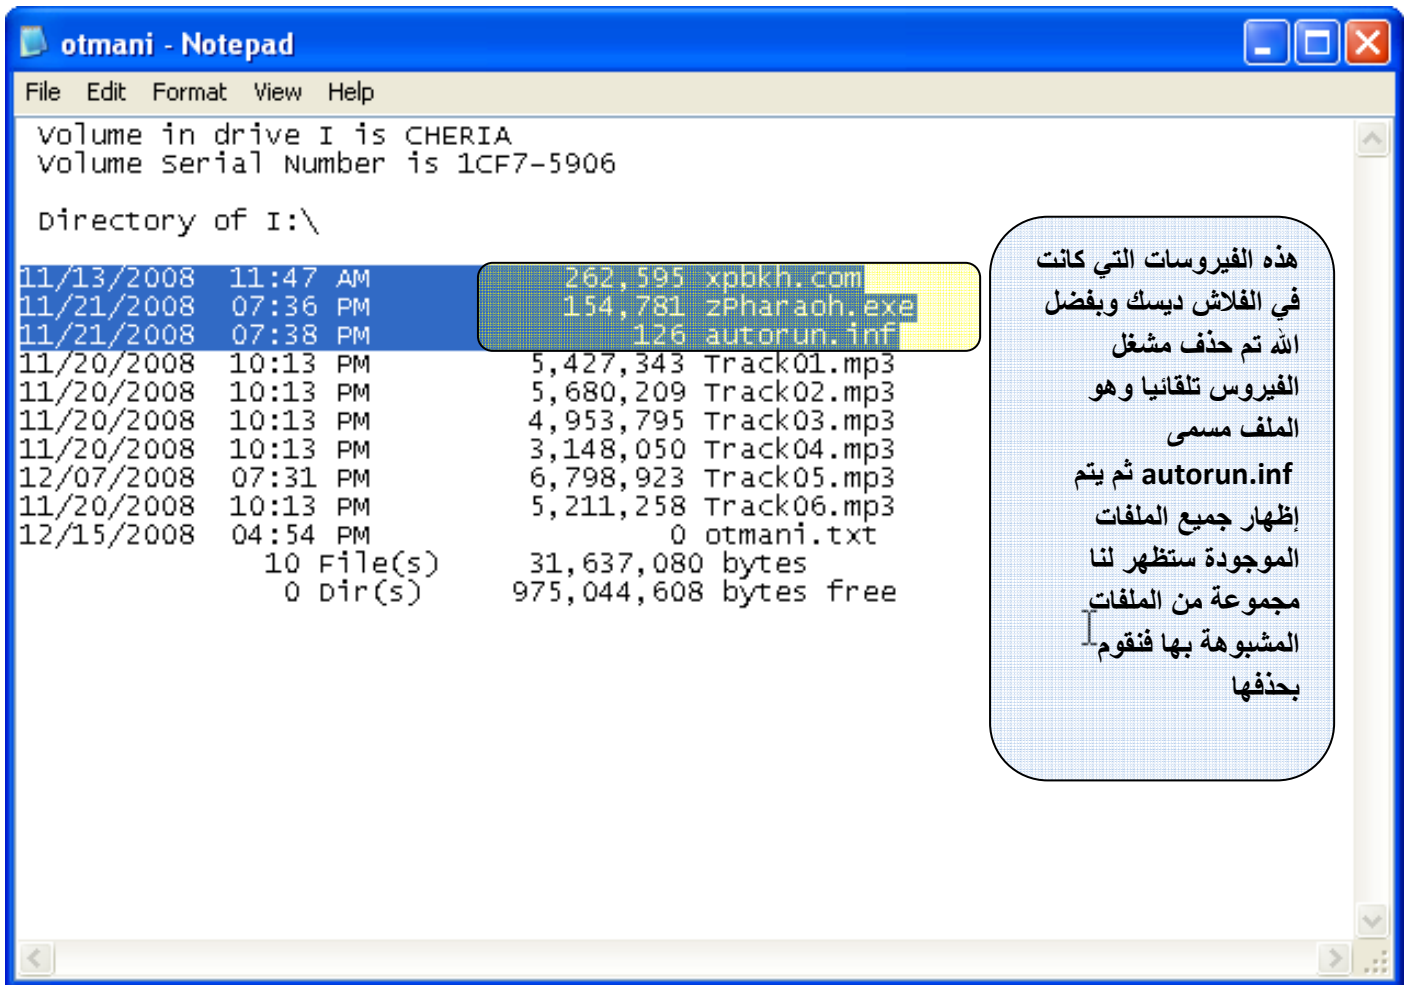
otmani - Notepad

File Edit Format View Help

Volume in drive I is CHERIA
Volume Serial Number is 1CF7-5906

Directory of I:\

11/13/2008 11:47 AM 262,595 xpbkh.com
11/21/2008 07:36 PM 154,781 zPharaoh.exe
11/21/2008 07:38 PM 126 autorun.inf
11/20/2008 10:13 PM 5,427,343 Track01.mp3
11/20/2008 10:13 PM 5,680,209 Track02.mp3
11/20/2008 10:13 PM 4,953,795 Track03.mp3
11/20/2008 10:13 PM 3,148,050 Track04.mp3
12/07/2008 07:31 PM 6,798,923 Track05.mp3
11/20/2008 10:13 PM 5,211,258 Track06.mp3
12/15/2008 04:54 PM 0 otmani.txt
10 File(s) 31,637,080 bytes
0 Dir(s) 975,044,608 bytes free

هذه الفيروسات التي كانت في الفلاش ديسك وبفضل الله تم حذف مشغل الفيروس تلقائيا وهو الملف مسمى autorun.inf ثم يتم إظهار جميع الملفات الموجودة ستظهر لنا مجموعة من الملفات المشبوهة بها فنقوم بحذفها